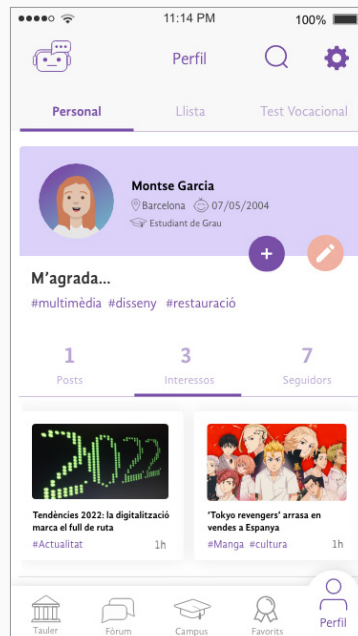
11:14 PM
100%

Perfil

Personal
Llista
Test Vocacional

Montse Garcia
Barcelona 07/05/2004
Estudiant de Grau

M'agrada...
#multimèdia #disseny #restauració

1
Posts
3
Interessos
7
Seguidors

2022

Tendències 2022: la digitalització marca el full de ruta
#Actualitat
1h

'Tokyo revengers' arrasa en vendes a Espanya
#Manga #cultura
1h

Tauler
Fòrum
Campus
Favorits
Perfil